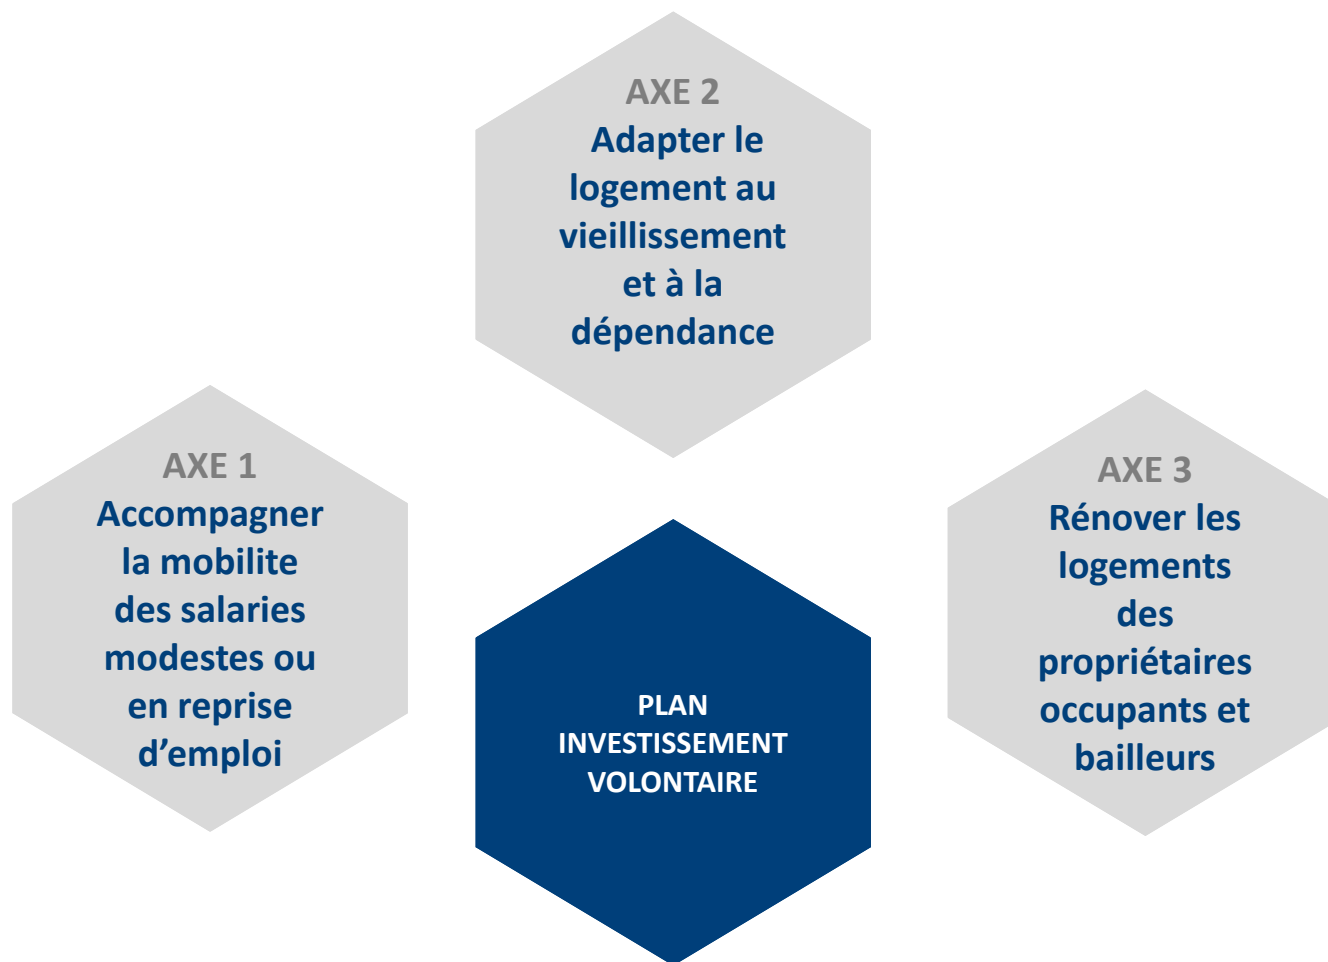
AXE 2
Adapter le logement au vieillissement et à la dépendance

AXE 1
Accompagner la mobilite des salaries modestes ou en reprise d'emploi

PLAN INVESTISSEMENT VOLONTAIRE

AXE 3
Rénover les logements des propriétaires occupants et bailleurs